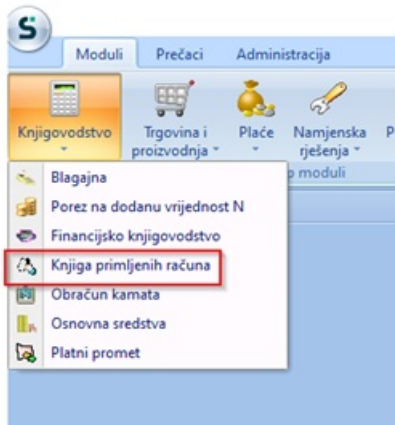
S

Moduli Prečaci Administracija

Knjigovodstvo
Trgovina i proizvodnja
Plaće
Namjenska rješenja
P

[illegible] moduli

Blagajna
Porez na dodanu vrijednost N
Financijsko knjigovodstvo
Knjiga primljenih računa
Obračun kamata
Osnovna sredstva
Platni promet